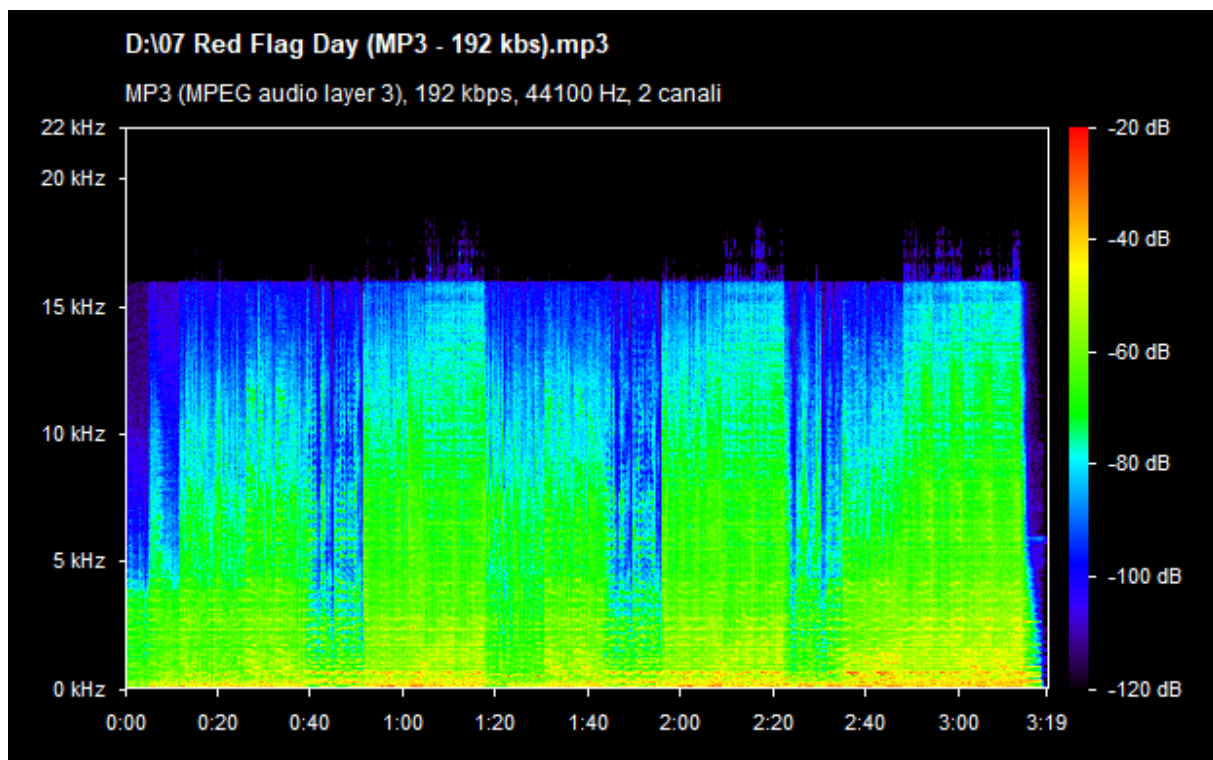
D:\07 Red Flag Day (MP3 - 192 kbs).mp3

MP3 (MPEG audio layer 3), 192 kbps, 44100 Hz, 2 canali

22 kHz
20 kHz
15 kHz
10 kHz
5 kHz
0 kHz

0:00 0:20 0:40 1:00 1:20 1:40 2:00 2:20 2:40 3:00 3:19

-20 dB
-40 dB
-60 dB
-80 dB
-100 dB
-120 dB